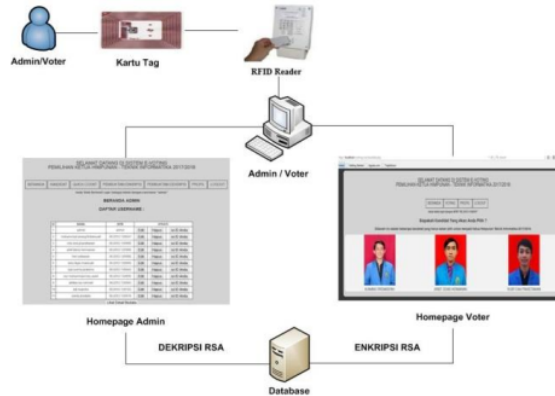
Admin/Voter

Kartu Tag

RFID Reader

Admin / Voter

SELAMAT DATANG DI SISTEM E-VOTING
PEMILIHAN KETUA HIMPUNAN - TEKNIK INFORMATIKA 2017/2018

BERANDA ADMIN

DAFTAR USERNAME :

SELAMAT DATANG DI SISTEM E-VOTING
PEMILIHAN KETUA HIMPUNAN - TEKNIK INFORMATIKA 2017/2018

Homepage Admin

Homepage Voter

DEKRIPSI RSA

ENKRIPSI RSA

Database